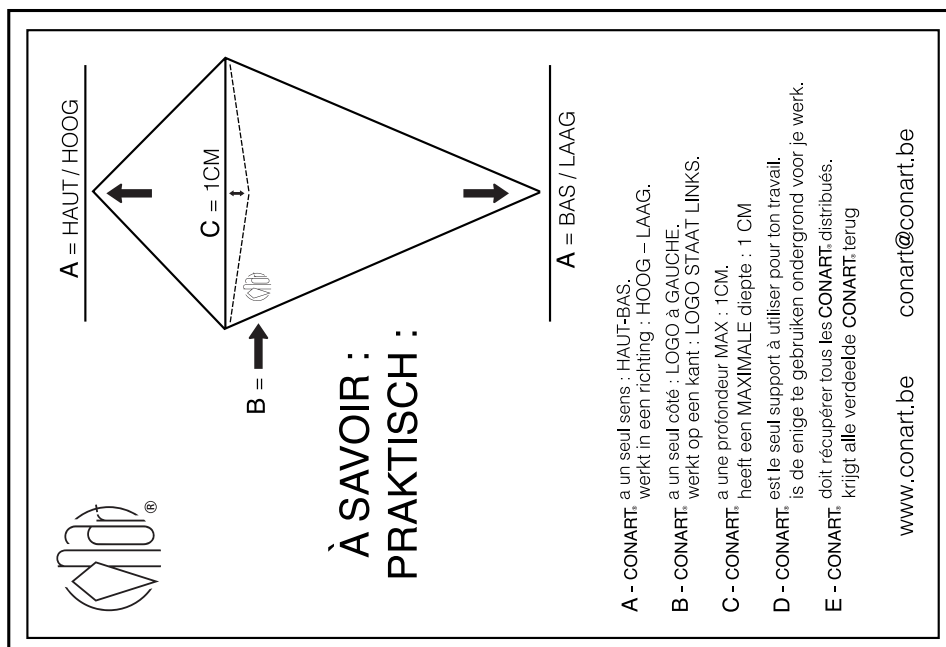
®

À SAVOIR :
PRAKTISCH :

B =

A = HAUT / HOOG

C = 1CM

A = BAS / LAAG

A - CONART® a un seul sens : HAUT-BAS.
werkt in een richting : HOOG – LAAG.

B - CONART® a un seul côté : LOGO à GAUCHE.
werkt op een kant : LOGO STAAT LINKS.

C - CONART® a une profondeur MAX : 1CM.
heeft een MAXIMALE diepte : 1 CM

D - CONART® est le seul support à utiliser pour ton travail.
is de enige te gebruiken ondergrond voor je werk.

E - CONART® doit récupérer tous les CONART® distribués.
krijgt alle verdeelde CONART® terug

www.conart.be conart@conart.be